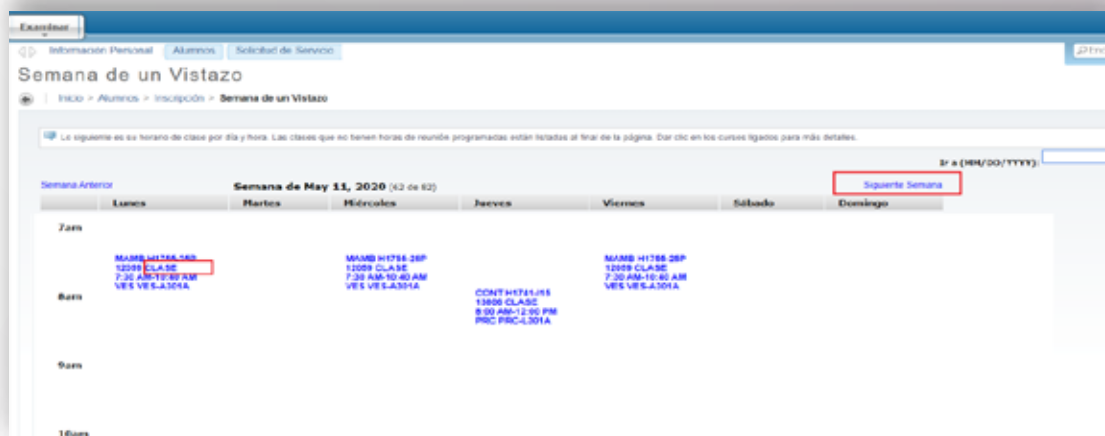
Examinar

Información Personal | Alumnos | Solicitud de Servicio

Semana de un Vistazo

Inicio > Alumnos > Inscripción > Semana de un Vistazo

Lo siguiente es su horario de clase por día y hora. Las clases que no tienen horas de reunión programadas están listadas al final de la página. Dar clic en los cursos ligados para más detalles.

Ir a (MM/DD/YYYY):

Semana Anterior | Semana de May 11, 2020 (52 de 82) | Siguiente Semana

| | Lunes | Martes | Miércoles | Jueves | Viernes | Sábado | Domingo |
|---|---|---|---|---|---|---|---|
| 7am | | | | | | | |
| 8am | MAMB H1756-26P 12089 CLASE 7:30 AM-10:40 AM VES VES-A301A | | MAMB H1756-26P 12089 CLASE 7:30 AM-10:40 AM VES VES-A301A | CONT H1741-J15 13608 CLASE 8:00 AM-12:00 PM PRC PRC-L301A | MAMB H1756-26P 12089 CLASE 7:30 AM-10:40 AM VES VES-A301A | | |
| 9am | | | | | | | |
| 10am | | | | | | | |